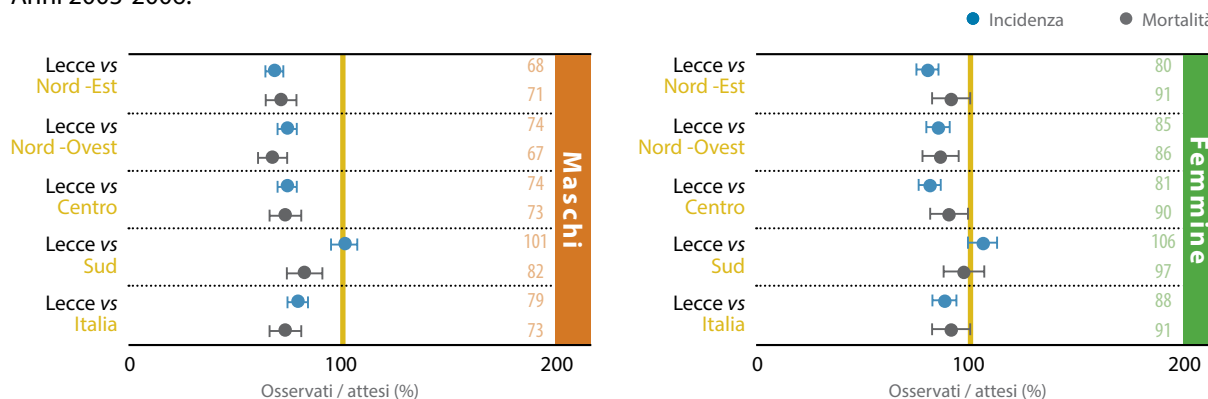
Anni 2003-2006.

Incidenza
Mortalità

Lecce *vs* Nord -Est
68
71
Lecce *vs* Nord -Ovest
74
67
Lecce *vs* Centro
74
73
Lecce *vs* Sud
101
82
Lecce *vs* Italia
79
73
Maschi
0
100
200
Osservati / attesi (%)

Lecce *vs* Nord -Est
80
91
Lecce *vs* Nord -Ovest
85
86
Lecce *vs* Centro
81
90
Lecce *vs* Sud
106
97
Lecce *vs* Italia
88
91
Femmine
0
100
200
Osservati / attesi (%)